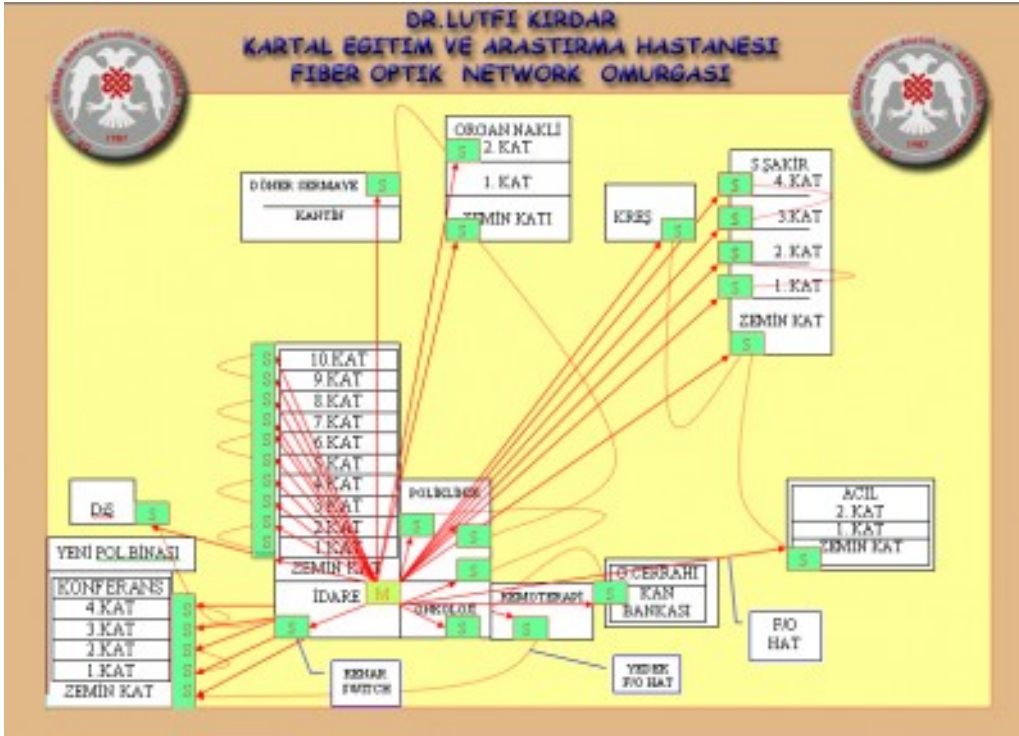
DR.LUTFI KIRDAR
KARTAL EGITIM VE ARASTIRMA HASTANESI
FIBER OPTIK NETWORK OMURGASI

ORGAN NAKLI
2.KAT
S
1. KAT
ZEMIN KATI
S

DÖNER SERMAYE
S
KANTIN

KREŞ
S

S.ŞAKIR
S 4.KAT
S 3.KAT
S 2.KAT
S 1. KAT
ZEMIN KAT
S

S 10.KAT
S 9.KAT
S 8.KAT
S 7.KAT
S 6.KAT
S 5.KAT
S 4.KAT
S 3.KAT
S 2.KAT
S 1.KAT
ZEMIN KAT

DİŞ
S

POLİKLİNİK
S
S
S

YENİ POL.BİNASI

KONFERANS
4.KAT S
3.KAT S
2.KAT S
1.KAT S
ZEMIN KAT S

İDARE
M
S

ONKOLOJI
S

KEMOTERAPI
S
S

G.CERRAHI
KAN BANKASI

ACIL
2.KAT
1.KAT
ZEMIN KAT
S

F/O HAT

KENAR SWITCH

YEDEK F/O HAT